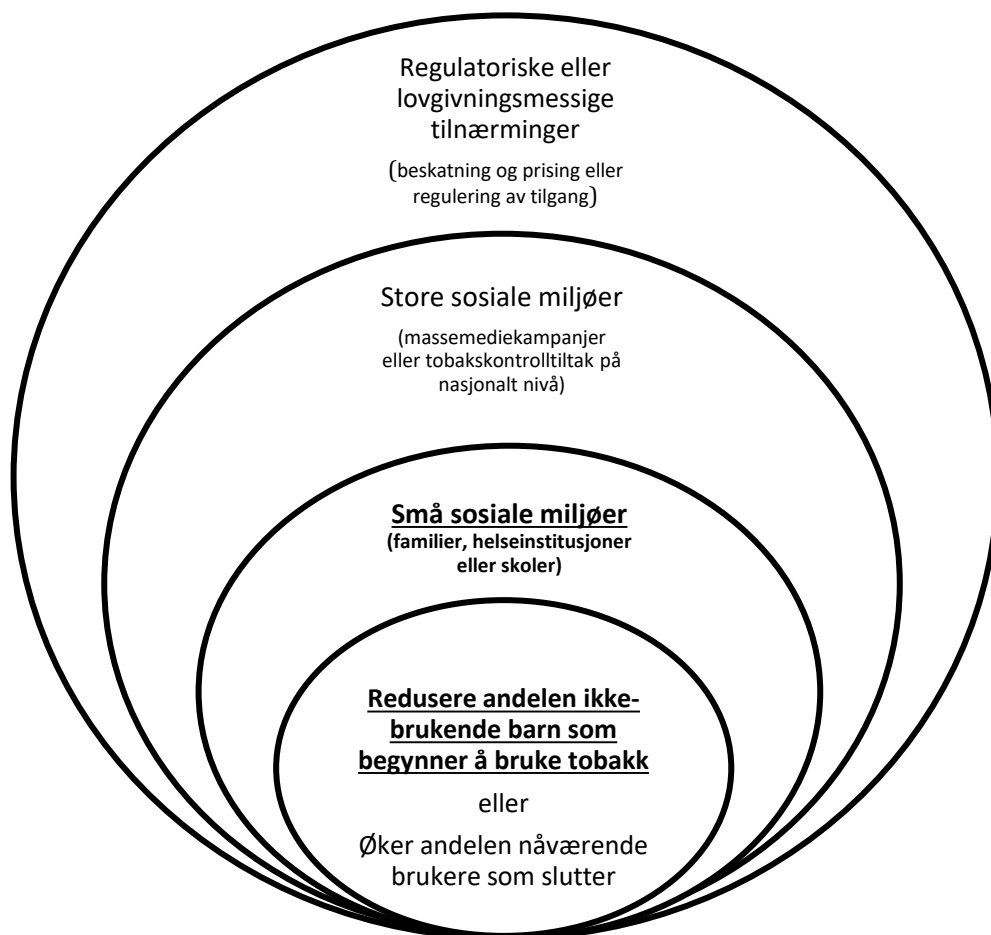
Regulatoriske eller lovgivningsmessige tilnærminger

(beskatning og prising eller regulering av tilgang)

Store sosiale miljøer

(massemediekampanjer eller tobakskontrolltiltak på nasjonalt nivå)

Små sosiale miljøer

(familier, helseinstitusjoner eller skoler)

Redusere andelen ikke-brukende barn som begynner å bruke tobakk

eller

Øker andelen nåværende brukere som slutter